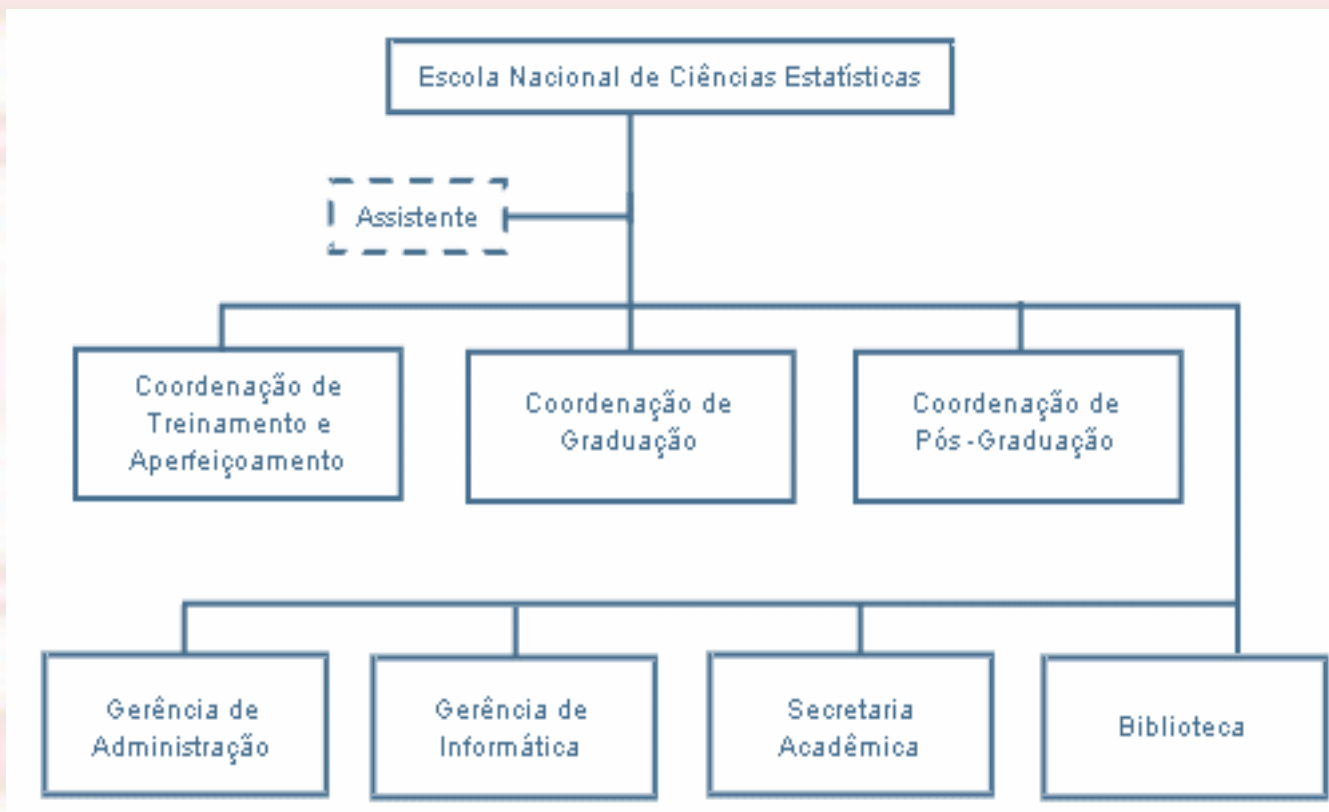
Escola Nacional de Ciências Estatísticas

Assistente

Coordenação de Treinamento e Aperfeiçoamento

Coordenação de Graduação

Coordenação de Pós-Graduação

Gerência de Administração

Gerência de Informática

Secretaria Acadêmica

Biblioteca